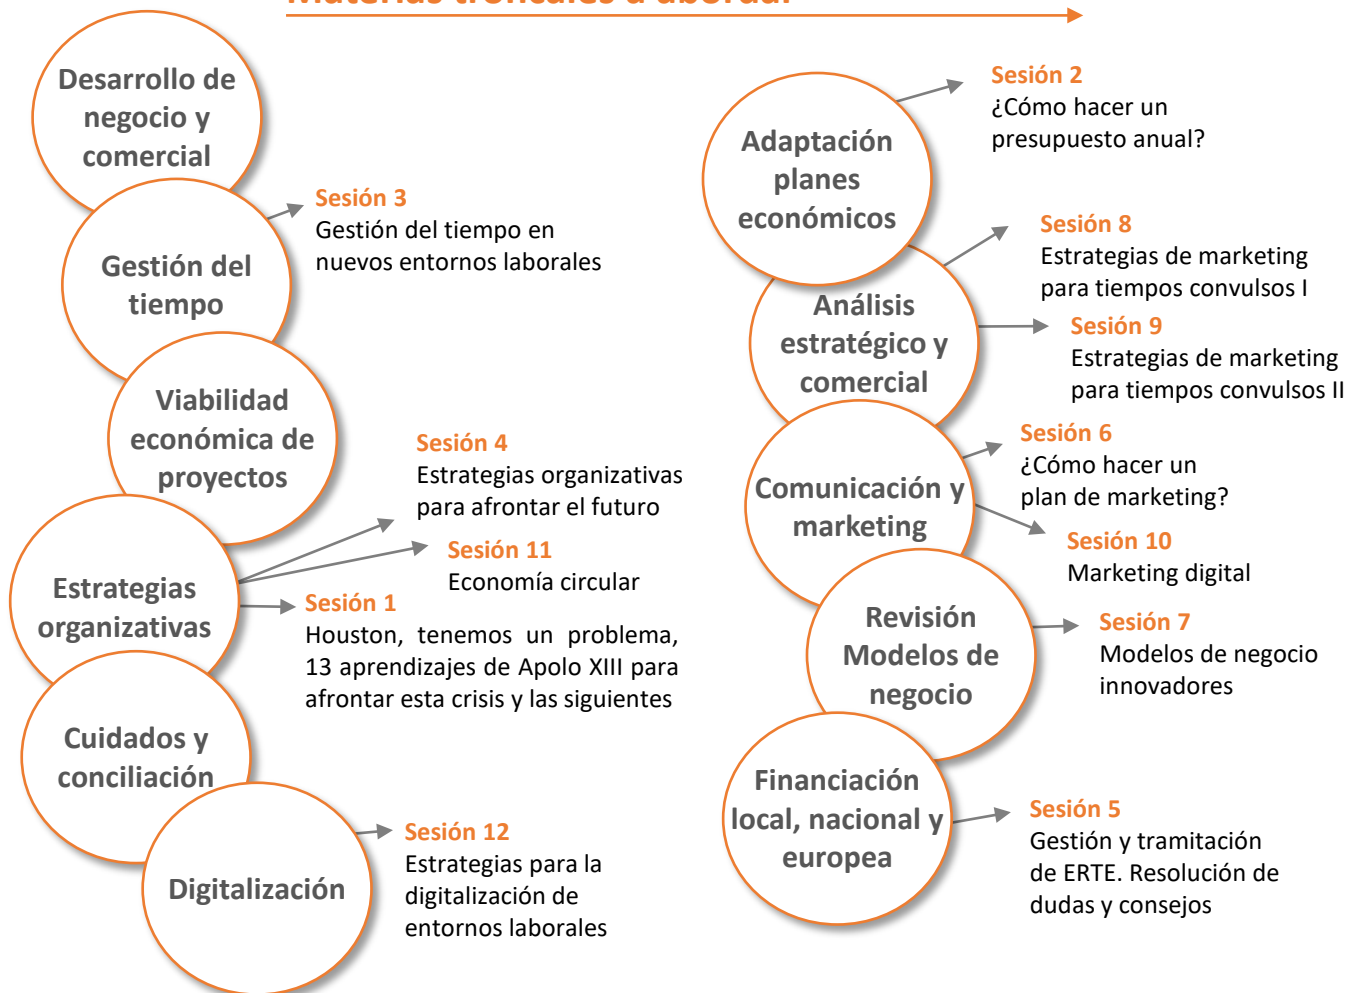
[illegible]

Desarrollo de negocio y comercial

Gestión del tiempo

Sesión 3
Gestión del tiempo en nuevos entornos laborales

Viabilidad económica de proyectos

Estrategias organizativas

Sesión 4
Estrategias organizativas para afrontar el futuro

Sesión 11
Economía circular

Sesión 1
Houston, tenemos un problema, 13 aprendizajes de Apolo XIII para afrontar esta crisis y las siguientes

Cuidados y conciliación

Digitalización

Sesión 12
Estrategias para la digitalización de entornos laborales

Adaptación planes económicos

Sesión 2
¿Cómo hacer un presupuesto anual?

Análisis estratégico y comercial

Sesión 8
Estrategias de marketing para tiempos convulsos I

Sesión 9
Estrategias de marketing para tiempos convulsos II

Comunicación y marketing

Sesión 6
¿Cómo hacer un plan de marketing?

Sesión 10
Marketing digital

Revisión Modelos de negocio

Sesión 7
Modelos de negocio innovadores

Financiación local, nacional y europea

Sesión 5
Gestión y tramitación de ERTE. Resolución de dudas y consejos